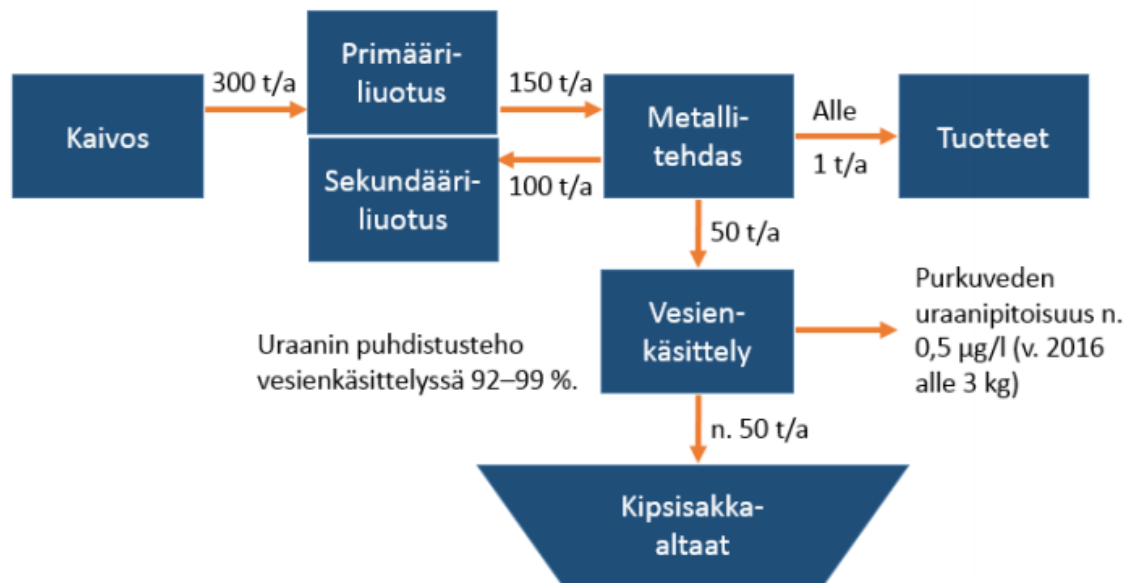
Kaivos

300 t/a

Primääriliuotus

Sekundääriliuotus

150 t/a

100 t/a

Metallitehdas

Alle 1 t/a

Tuotteet

50 t/a

Vesienkäsittely

Purkuveden uraanipitoisuus n. 0,5 µg/l (v. 2016 alle 3 kg)

Uraanin puhdistusteho vesienkäsittelyssä 92–99 %.

n. 50 t/a

Kipsisakkaaltaat